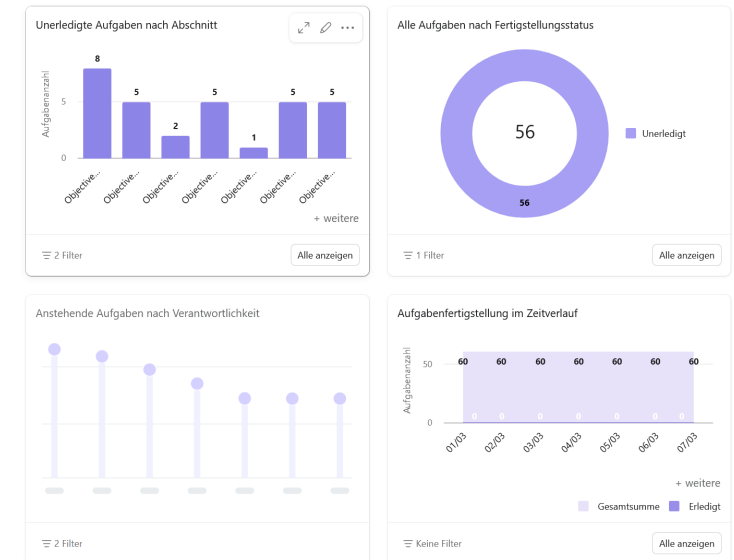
Unerledigte Aufgaben nach Abschnitt

Aufgabenanzahl

8
5
2
5
1
5
5

5
0

Objective...
Objective...
Objective...
Objective...
Objective...
Objective...
Objective...

+ weitere

2 Filter
Alle anzeigen

Alle Aufgaben nach Fertigstellungsstatus

56

56

Unerledigt

1 Filter
Alle anzeigen

Anstehende Aufgaben nach Verantwortlichkeit

2 Filter

Aufgabenfertigstellung im Zeitverlauf

Aufgabenanzahl

50
0

60 60 60 60 60 60 60

0 0 0 0 0 0 0

01/03
02/03
03/03
04/03
05/03
06/03
07/03

+ weitere

Gesamtsumme
Erledigt

Keine Filter
Alle anzeigen